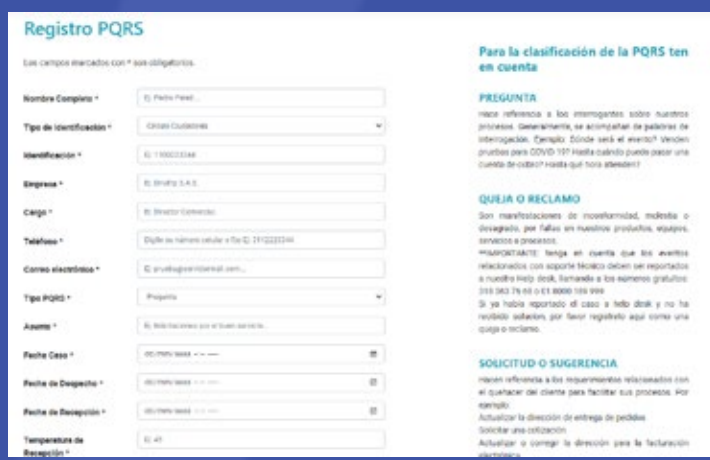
Registro PQRS

Los campos marcados con * son obligatorios.

Nombre Completo * | Ej. Pedro Pérez...

Tipo de Identificación * | Cédula Ciudadanía

Identificación * | Ej. 1100023344

Empresa * | Ej. Biruthz S.A.S.

Cargo * | Ej. Director Comercial

Teléfono * | Digite su número celular o fijo Ej. 3112223344

Correo electrónico * | Ej. prueba@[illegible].com...

Tipo PQRS * | Pregunta

Asunto * | Ej. Felicitaciones por el buen servicio...

Fecha Caso * | dd/mm/aaaa

Fecha de Despacho * | dd/mm/aaaa

Fecha de Recepción * | dd/mm/aaaa

Temperatura de Recepción * | Ej. 45

Para la clasificación de la PQRS ten en cuenta

PREGUNTA

Hace referencia a los interrogantes sobre nuestros procesos. Generalmente, se acompañan de palabras de interrogación. Ejemplo: Dónde será el evento? Venden pruebas para COVID 19? Hasta cuándo puede pasar una cuenta de cobro? Hasta qué hora atienden?

QUEJA O RECLAMO

Son manifestaciones de inconformidad, molestia o desagrado, por fallas en nuestros productos, equipos, servicios o procesos.
**IMPORTANTE: tenga en cuenta que los eventos relacionados con soporte técnico deben ser reportados a nuestro Help desk, llamando a los números gratuitos: 318 363 79 65 o 01 8000 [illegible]
Si ya había reportado el caso a help desk y no ha recibido solución, por favor regístrelo aquí como una queja o reclamo.

SOLICITUD O SUGERENCIA

Hacen referencia a los requerimientos relacionados con el quehacer del cliente para facilitar sus procesos. Por ejemplo:
Actualizar la dirección de entrega de pedidos
Solicitar una cotización
Actualizar o corregir la dirección para la facturación electrónica